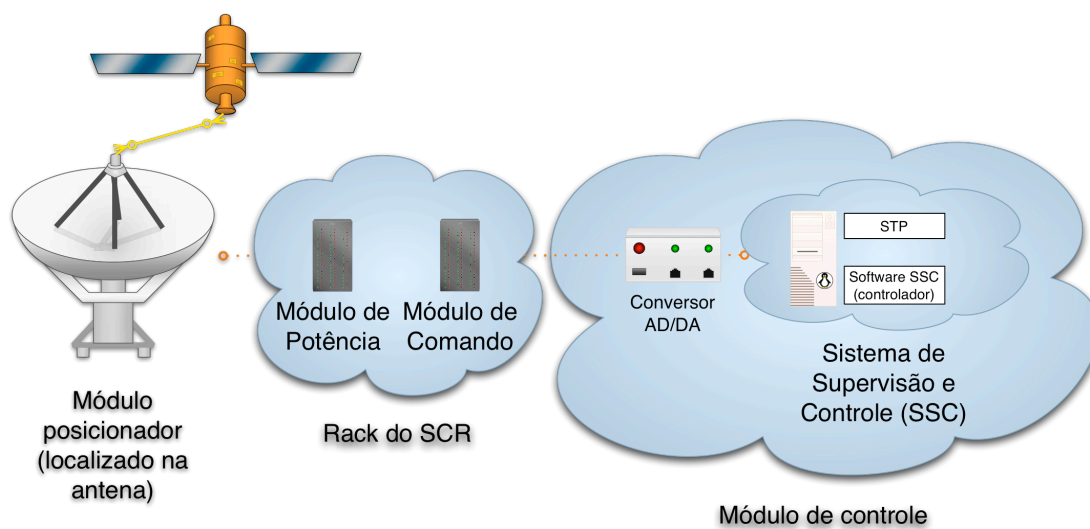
Módulo de Potência

Módulo de Comando

Rack do SCR

Conversor AD/DA

STP

Software SSC (controlador)

Sistema de Supervisão e Controle (SSC)

Módulo posicionador (localizado na antena)

Módulo de controle